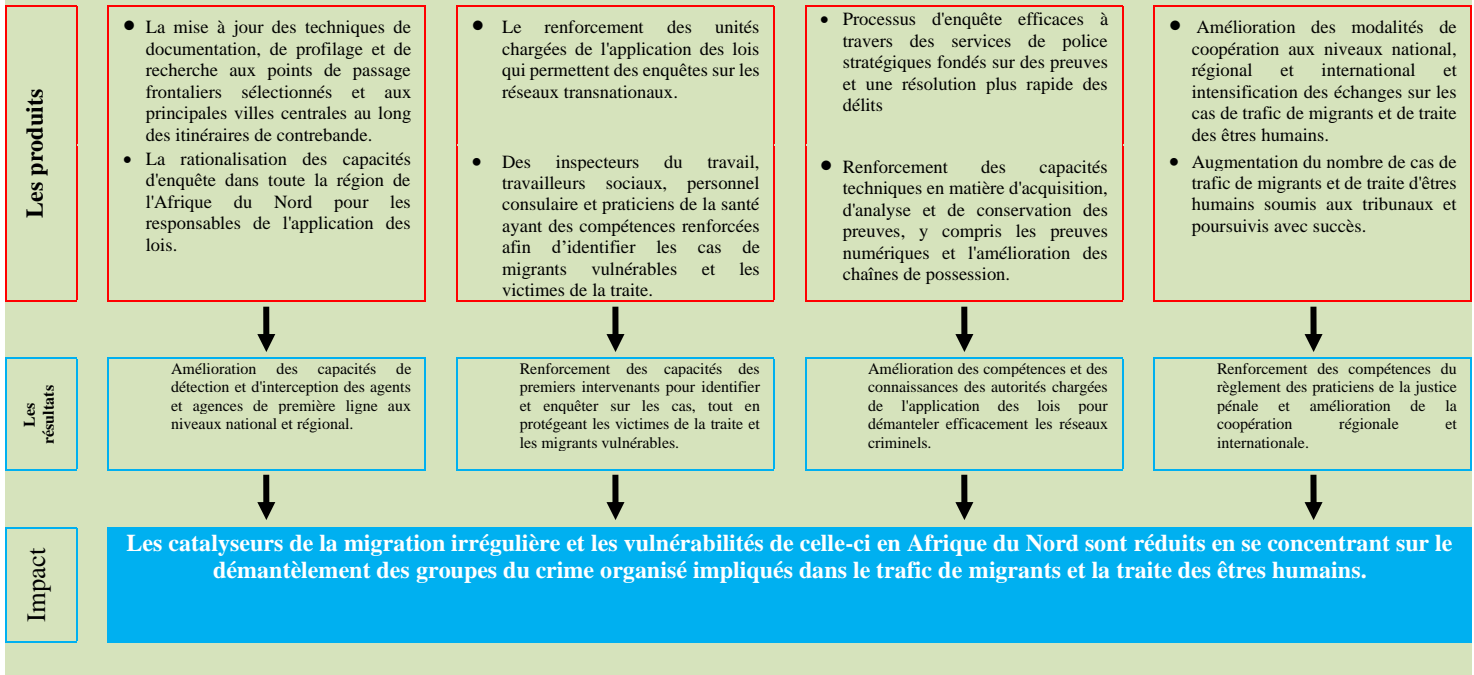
Les produits

- La mise à jour des techniques de documentation, de profilage et de recherche aux points de passage frontaliers sélectionnés et aux principales villes centrales au long des itinéraires de contrebande.
- La rationalisation des capacités d'enquête dans toute la région de l'Afrique du Nord pour les responsables de l'application des lois.

- Le renforcement des unités chargées de l'application des lois qui permettent des enquêtes sur les réseaux transnationaux.
- Des inspecteurs du travail, travailleurs sociaux, personnel consulaire et praticiens de la santé ayant des compétences renforcées afin d'identifier les cas de migrants vulnérables et les victimes de la traite.

- Processus d'enquête efficaces à travers des services de police stratégiques fondés sur des preuves et une résolution plus rapide des délits
- Renforcement des capacités techniques en matière d'acquisition, d'analyse et de conservation des preuves, y compris les preuves numériques et l'amélioration des chaînes de possession.

- Amélioration des modalités de coopération aux niveaux national, régional et international et intensification des échanges sur les cas de trafic de migrants et de traite des êtres humains.
- Augmentation du nombre de cas de trafic de migrants et de traite d'êtres humains soumis aux tribunaux et poursuivis avec succès.

Les résultats

Amélioration des capacités de détection et d'interception des agents et agences de première ligne aux niveaux national et régional.

Renforcement des capacités des premiers intervenants pour identifier et enquêter sur les cas, tout en protégeant les victimes de la traite et les migrants vulnérables.

Amélioration des compétences et des connaissances des autorités chargées de l'application des lois pour démanteler efficacement les réseaux criminels.

Renforcement des compétences du règlement des praticiens de la justice pénale et amélioration de la coopération régionale et internationale.

Impact

Les catalyseurs de la migration irrégulière et les vulnérabilités de celle-ci en Afrique du Nord sont réduits en se concentrant sur le démantèlement des groupes du crime organisé impliqués dans le trafic de migrants et la traite des êtres humains.